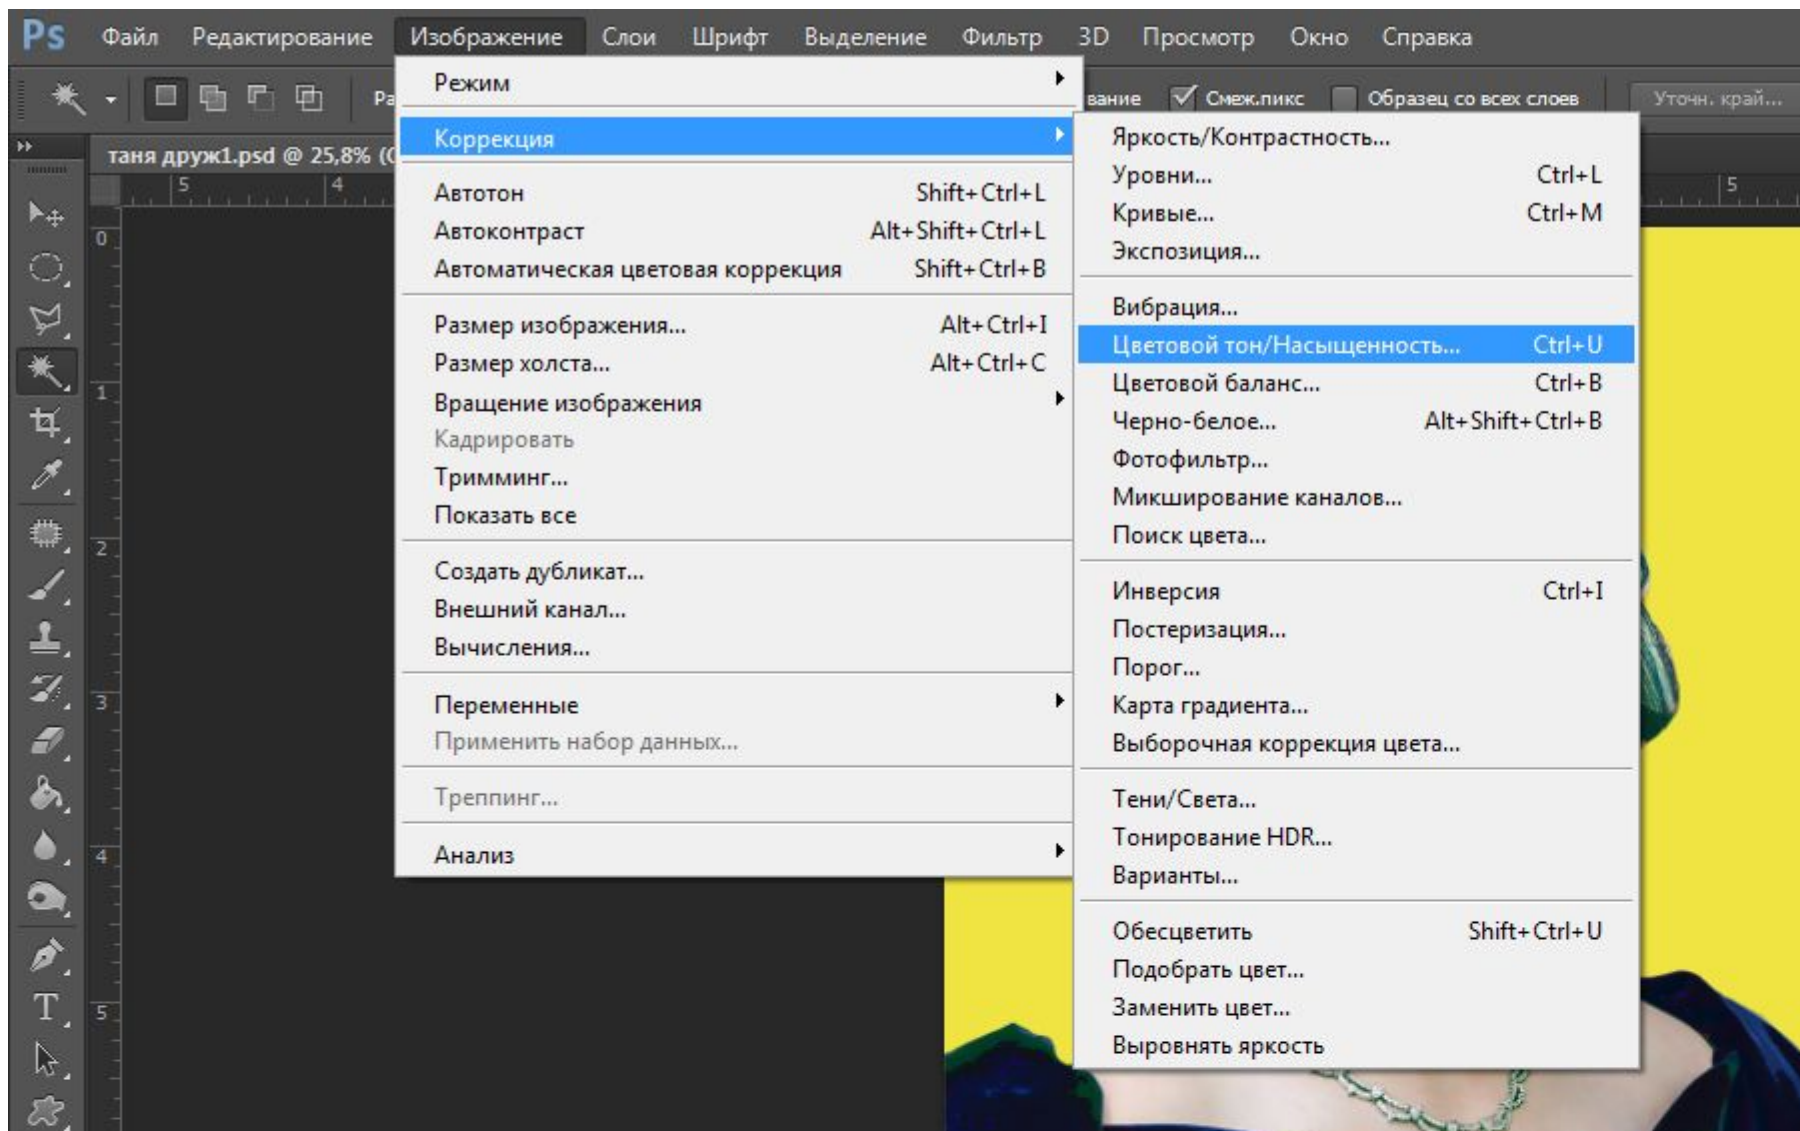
Ps Файл Редактирование Изображение Слои Шрифт Выделение Фильтр 3D Просмотр Окно Справка

Ра вание Смеж.пикс Образец со всех слоев Уточн. край...

таня друж1.psd @ 25,8% (

Режим
Коррекция
Автотон Shift+Ctrl+L
Автоконтраст Alt+Shift+Ctrl+L
Автоматическая цветовая коррекция Shift+Ctrl+B
Размер изображения... Alt+Ctrl+I
Размер холста... Alt+Ctrl+C
Вращение изображения
Кадрировать
Тримминг...
Показать все
Создать дубликат...
Внешний канал...
Вычисления...
Переменные
Применить набор данных...
Треппинг...
Анализ

Яркость/Контрастность...
Уровни... Ctrl+L
Кривые... Ctrl+M
Экспозиция...
Вибрация...
Цветовой тон/Насыщенность... Ctrl+U
Цветовой баланс... Ctrl+B
Черно-белое... Alt+Shift+Ctrl+B
Фотофильтр...
Микширование каналов...
Поиск цвета...
Инверсия Ctrl+I
Постеризация...
Порог...
Карта градиента...
Выборочная коррекция цвета...
Тени/Света...
Тонирование HDR...
Варианты...
Обесцветить Shift+Ctrl+U
Подобрать цвет...
Заменить цвет...
Выровнять яркость